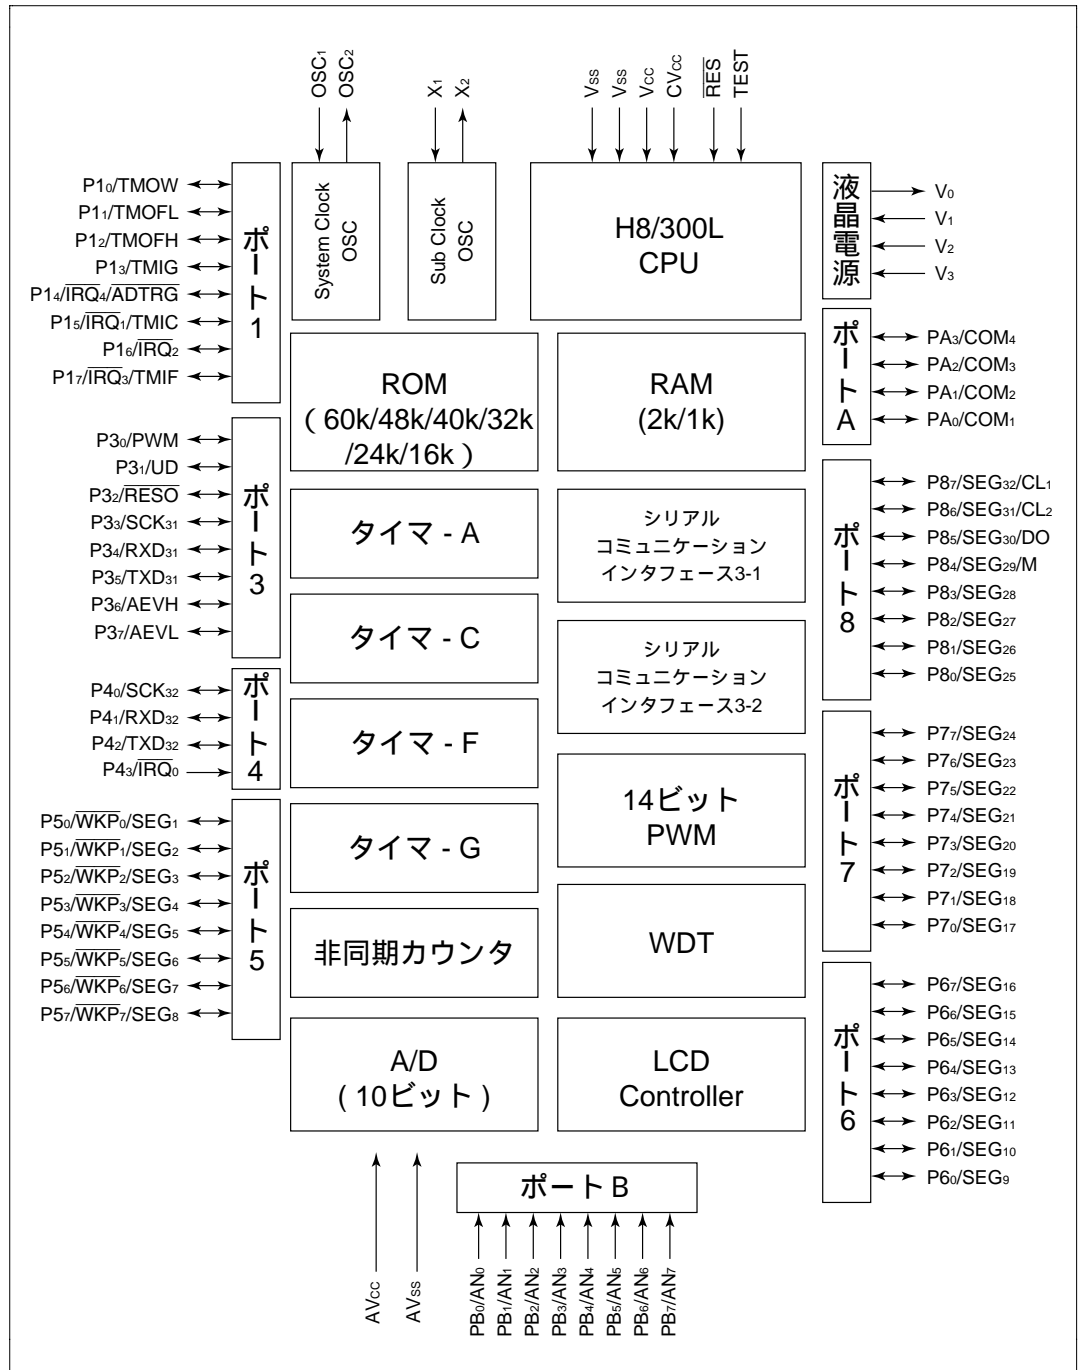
$OSC_1$ $OSC_2$ $X_1$ $X_2$ $V_{SS}$ $V_{SS}$ $V_{CC}$ $CV_{CC}$ $\overline{RES}$ TEST

System Clock OSC

Sub Clock OSC

H8/300L CPU

液晶電源

$V_0$ $V_1$ $V_2$ $V_3$

$P1_0$/TMOW
$P1_1$/TMOFL
$P1_2$/TMOFH
$P1_3$/TMIG
$P1_4$/$\overline{IRQ_4}$/$\overline{ADTRG}$
$P1_5$/$\overline{IRQ_1}$/TMIC
$P1_6$/$\overline{IRQ_2}$
$P1_7$/$\overline{IRQ_3}$/TMIF

ポート1

ROM (60k/48k/40k/32k /24k/16k)

RAM (2k/1k)

ポートA

$PA_3$/$COM_4$
$PA_2$/$COM_3$
$PA_1$/$COM_2$
$PA_0$/$COM_1$

$P3_0$/PWM
$P3_1$/UD
$P3_2$/$\overline{RESO}$
$P3_3$/$SCK_{31}$
$P3_4$/$RXD_{31}$
$P3_5$/$TXD_{31}$
$P3_6$/AEVH
$P3_7$/AEVL

ポート3

タイマ - A

シリアル コミュニケーション インタフェース3-1

タイマ - C

シリアル コミュニケーション インタフェース3-2

ポート8

$P8_7$/$SEG_{32}$/$CL_1$
$P8_6$/$SEG_{31}$/$CL_2$
$P8_5$/$SEG_{30}$/DO
$P8_4$/$SEG_{29}$/M
$P8_3$/$SEG_{28}$
$P8_2$/$SEG_{27}$
$P8_1$/$SEG_{26}$
$P8_0$/$SEG_{25}$

$P4_0$/$SCK_{32}$
$P4_1$/$RXD_{32}$
$P4_2$/$TXD_{32}$
$P4_3$/$\overline{IRQ_0}$

ポート4

タイマ - F

14ビット PWM

ポート7

$P7_7$/$SEG_{24}$
$P7_6$/$SEG_{23}$
$P7_5$/$SEG_{22}$
$P7_4$/$SEG_{21}$
$P7_3$/$SEG_{20}$
$P7_2$/$SEG_{19}$
$P7_1$/$SEG_{18}$
$P7_0$/$SEG_{17}$

$P5_0$/$\overline{WKP_0}$/$SEG_1$
$P5_1$/$\overline{WKP_1}$/$SEG_2$
$P5_2$/$\overline{WKP_2}$/$SEG_3$
$P5_3$/$\overline{WKP_3}$/$SEG_4$
$P5_4$/$\overline{WKP_4}$/$SEG_5$
$P5_5$/$\overline{WKP_5}$/$SEG_6$
$P5_6$/$\overline{WKP_6}$/$SEG_7$
$P5_7$/$\overline{WKP_7}$/$SEG_8$

ポート5

タイマ - G

非同期カウンタ

WDT

A/D (10ビット)

LCD Controller

ポート6

$P6_7$/$SEG_{16}$
$P6_6$/$SEG_{15}$
$P6_5$/$SEG_{14}$
$P6_4$/$SEG_{13}$
$P6_3$/$SEG_{12}$
$P6_2$/$SEG_{11}$
$P6_1$/$SEG_{10}$
$P6_0$/$SEG_9$

ポートB

$AV_{CC}$ $AV_{SS}$

$PB_0$/$AN_0$ $PB_1$/$AN_1$ $PB_2$/$AN_2$ $PB_3$/$AN_3$ $PB_4$/$AN_4$ $PB_5$/$AN_5$ $PB_6$/$AN_6$ $PB_7$/$AN_7$